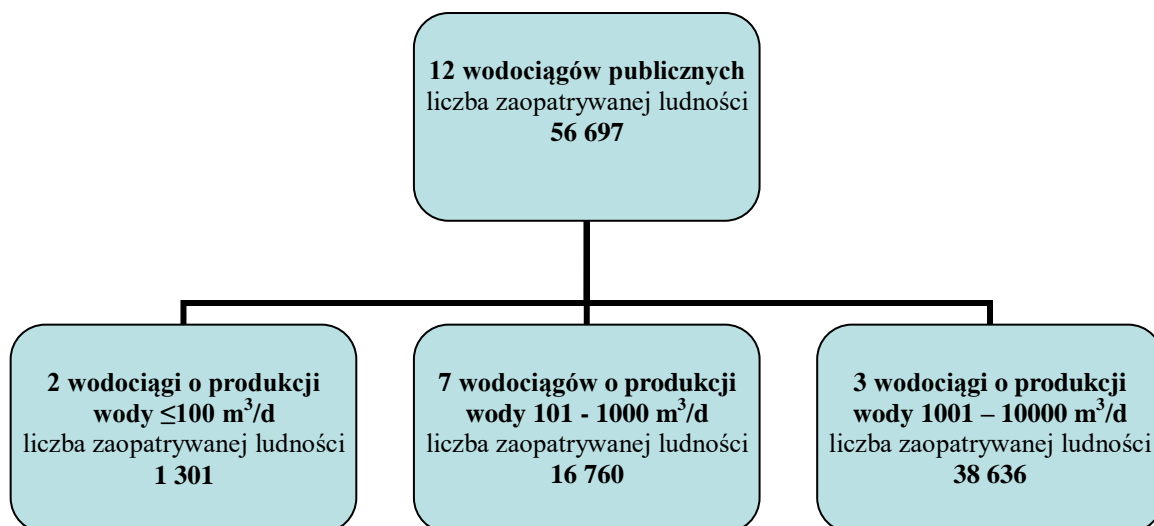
**12 wodociągów publicznych**
liczba zaopatrywanej ludności
**56 697**

**2 wodociągi o produkcji wody $\leq 100$ m$^3$/d**
liczba zaopatrywanej ludności
**1 301**

**7 wodociągów o produkcji wody 101 - 1000 m$^3$/d**
liczba zaopatrywanej ludności
**16 760**

**3 wodociągi o produkcji wody 1001 – 10000 m$^3$/d**
liczba zaopatrywanej ludności
**38 636**